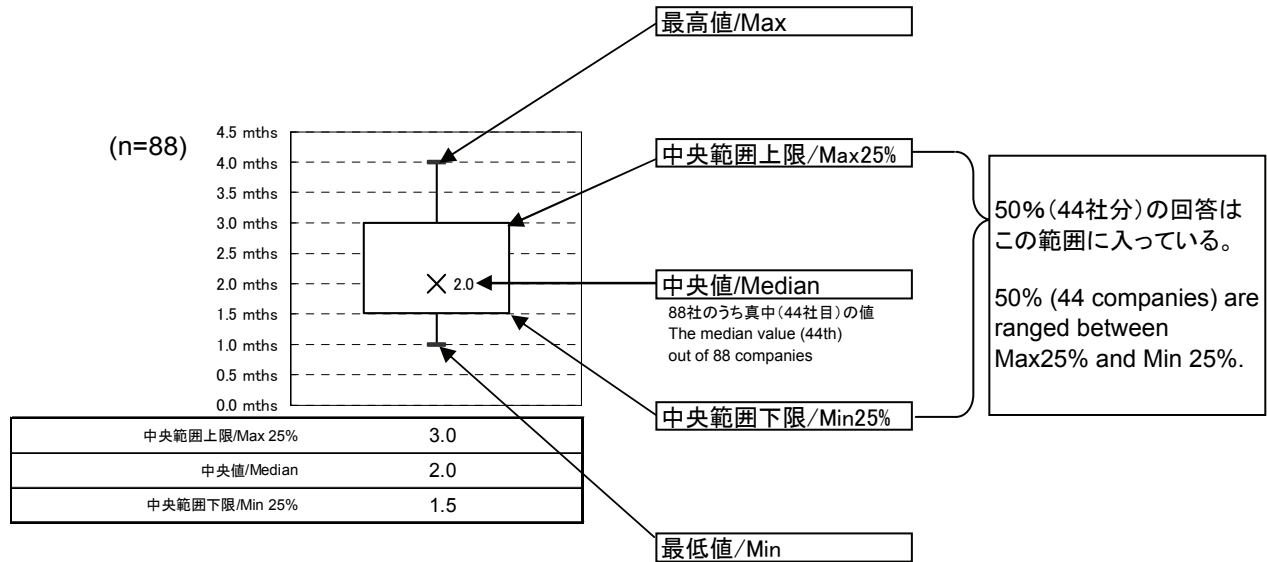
最高値/Max

(n=88)

4.5 mths
4.0 mths
3.5 mths
3.0 mths
2.5 mths
2.0 mths
1.5 mths
1.0 mths
0.5 mths
0.0 mths

2.0

中央範囲上限/Max25%

中央値/Median
88社のうち真中(44社目)の値
The median value (44th) out of 88 companies

中央範囲下限/Min25%

50%(44社分)の回答はこの範囲に入っている。

50% (44 companies) are ranged between Max25% and Min 25%.

| 中央範囲上限/Max 25% | 3.0 |
|---|---|
| 中央値/Median | 2.0 |
| 中央範囲下限/Min 25% | 1.5 |

最低値/Min